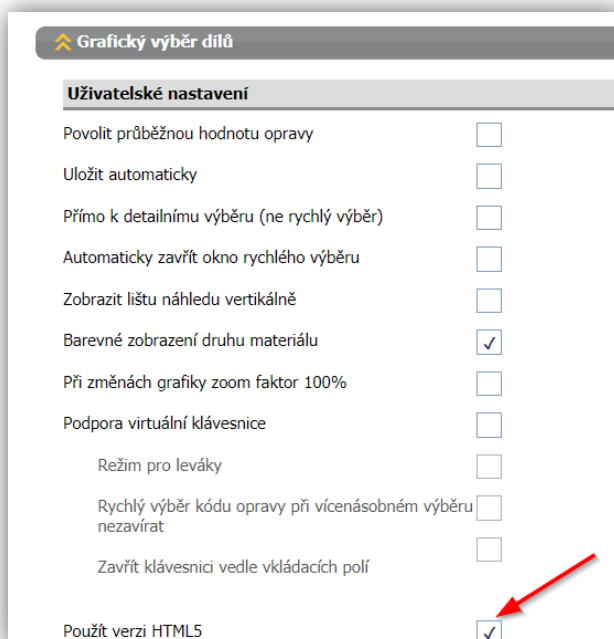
Grafický výběr dílů

Uživatelské nastavení

Povolit průběžnou hodnotu opravy

Uložit automaticky

Přímo k detailnímu výběru (ne rychlý výběr)

Automaticky zavřít okno rychlého výběru

Zobrazit lištu náhledu vertikálně

Barevné zobrazení druhu materiálu ✓

Při změnách grafiky zoom faktor 100%

Podpora virtuální klávesnice

Režim pro leváky

Rychlý výběr kódu opravy při vícenásobném výběru nezavírat

Zavřít klávesnici vedle vkládacích polí

Použít verzi HTML5 ✓